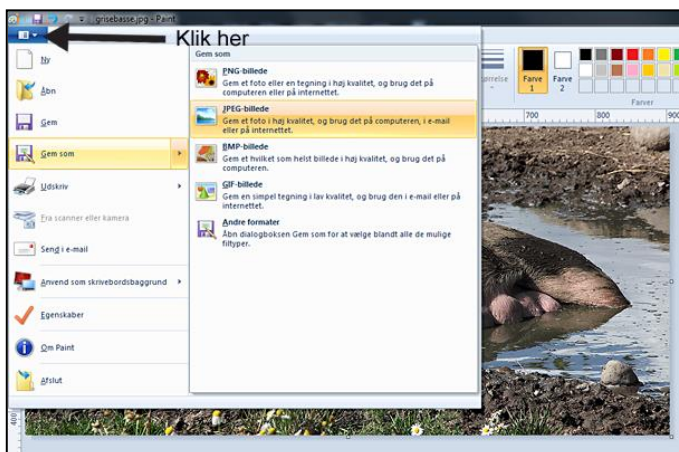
grisebasse.jpg - Paint

Klik her

Ny
Åbn
Gem
Gem som
Udskriv
Fra scanner eller kamera
Send i e-mail
Anvend som skrivebordsbaggrund
Egenskaber
Om Paint
Afslut

Gem som

PNG-billede
Gem et foto eller en tegning i høj kvalitet, og brug det på computeren eller på internettet.

JPEG-billede
Gem et foto i høj kvalitet, og brug det på computeren, i e-mail eller på internettet.

BMP-billede
Gem et hvilket som helst billede i høj kvalitet, og brug det på computeren.

GIF-billede
Gem en simpel tegning i lav kvalitet, og brug den i e-mail eller på internettet.

Andre formater
Åbn dialogboksen Gem som for at vælge blandt alle de mulige filtyper.

Farve 1
Farve 2
Farver
700
800